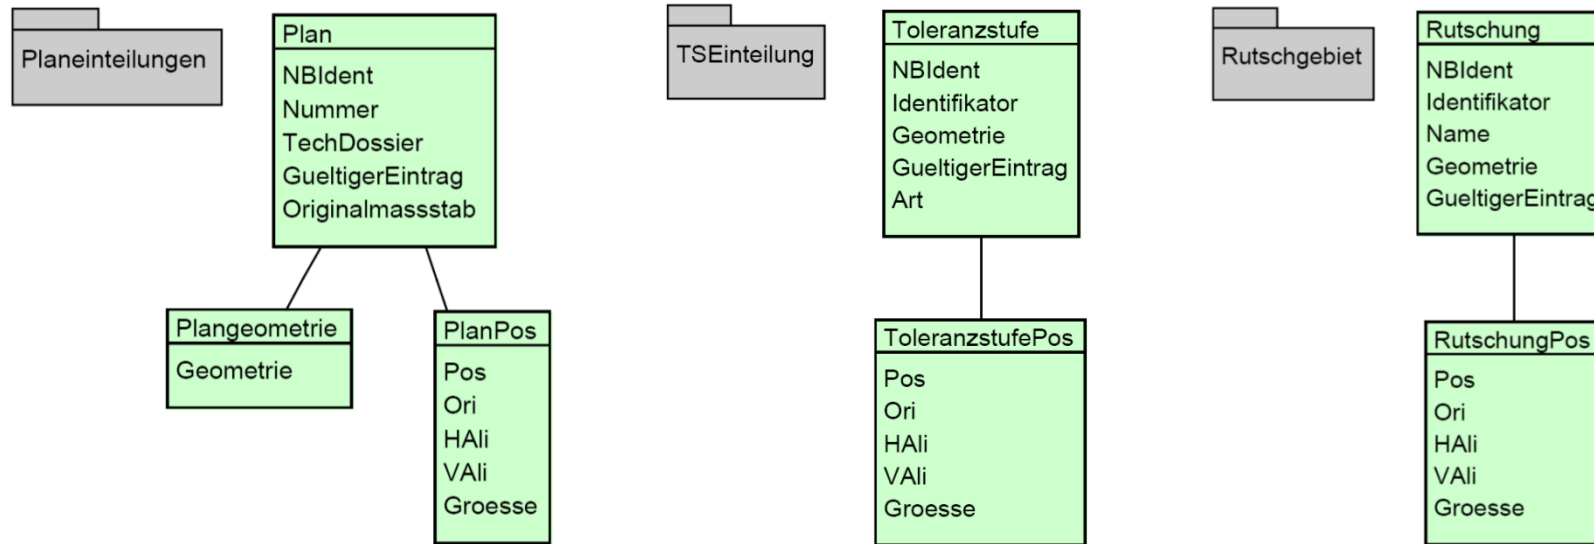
Planeinteilungen

Plan
NBIdent
Nummer
TechDossier
GueltigerEintrag
Originalmassstab

Plangeometrie
Geometrie

PlanPos
Pos
Ori
HAli
VAli
Groesse

TSEinteilung

Toleranzstufe
NBIdent
Identifikator
Geometrie
GueltigerEintrag
Art

ToleranzstufePos
Pos
Ori
HAli
VAli
Groesse

Rutschgebiet

Rutschung
NBIdent
Identifikator
Name
Geometrie
GueltigerEintrag

RutschungPos
Pos
Ori
HAli
VAli
Groesse